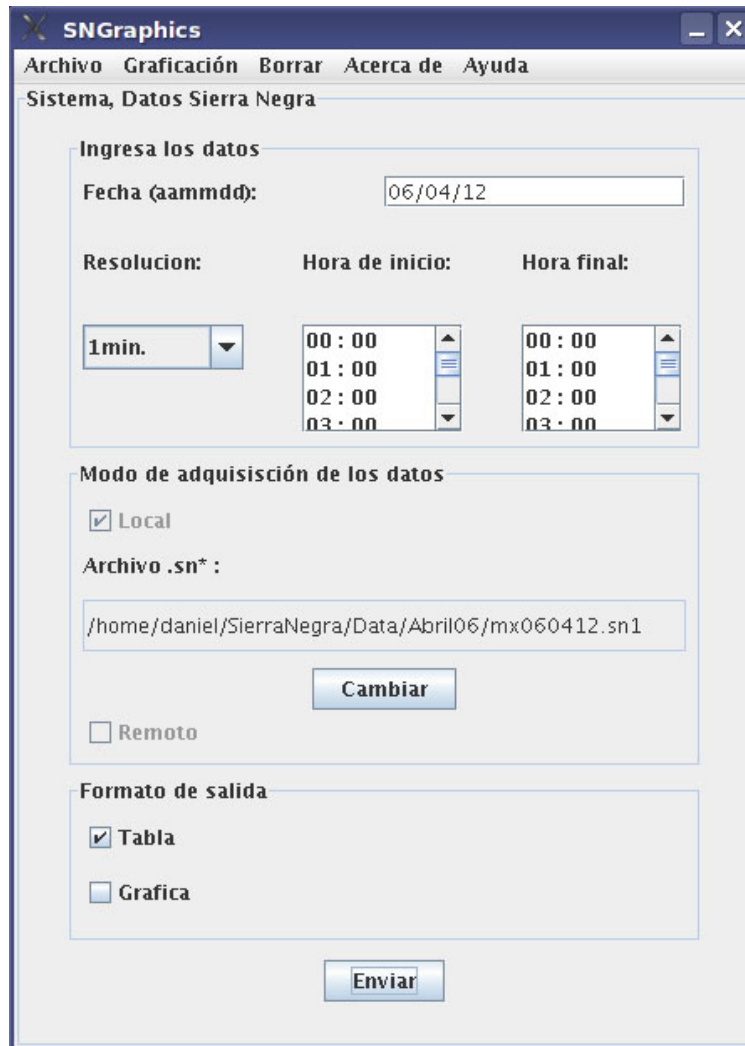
SNGraphics

Archivo Graficación Borrar Acerca de Ayuda

Sistema, Datos Sierra Negra

Ingresa los datos

Fecha (aammdd): 06/04/12

Resolucion: Hora de inicio: Hora final:

1min.

00 : 00
01 : 00
02 : 00
03 : 00

00 : 00
01 : 00
02 : 00
03 : 00

Modo de adquisisción de los datos

Local

Archivo .sn* :

/home/daniel/SierraNegra/Data/Abril06/mx060412.sn1

Cambiar

Remoto

Formato de salida

Tabla

Grafica

Enviar